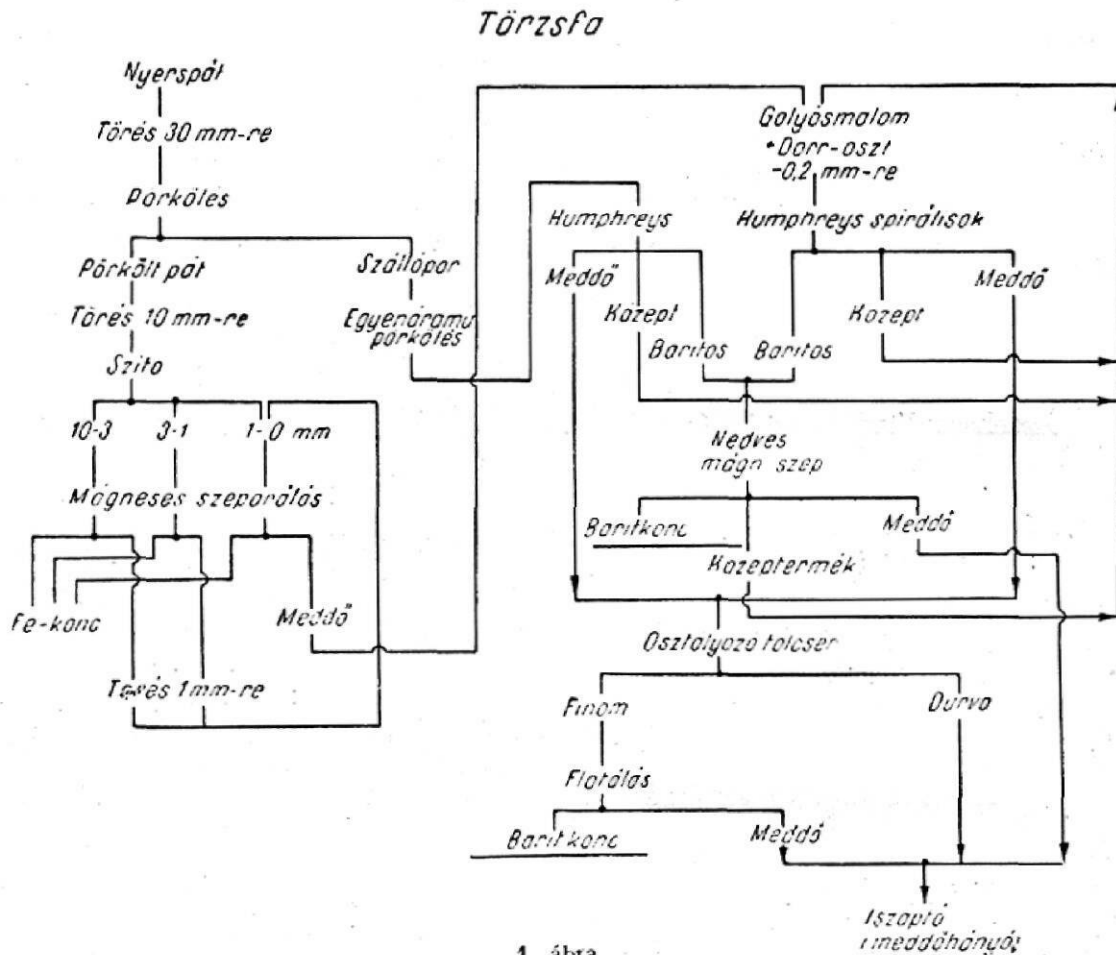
Törzsfa

Nyerspát

Törés 30 mm-re

Pörkölés

Pörkölt pát

Szállópor

Törés 10 mm-re

Egyenáramú pörkölés

Szita

10-3

3-1

1-0 mm

Mágneses szeparálás

Fe-konc

Meddő

Törés 1 mm-re

Golyósmalom
• Dorr-oszt
-0,2 mm-re

Humphreys

Humphreys spirálisok

Meddő

Közept

Baritos

Baritos

Közept

Meddő

Nedves mágn szep

Baritkonc

Meddő

Középtermék

Osztályozó tölcsér

Finom

Durva

Flotálás

Barit konc

Meddő

Iszapto (meddőhányó)

1. ábra